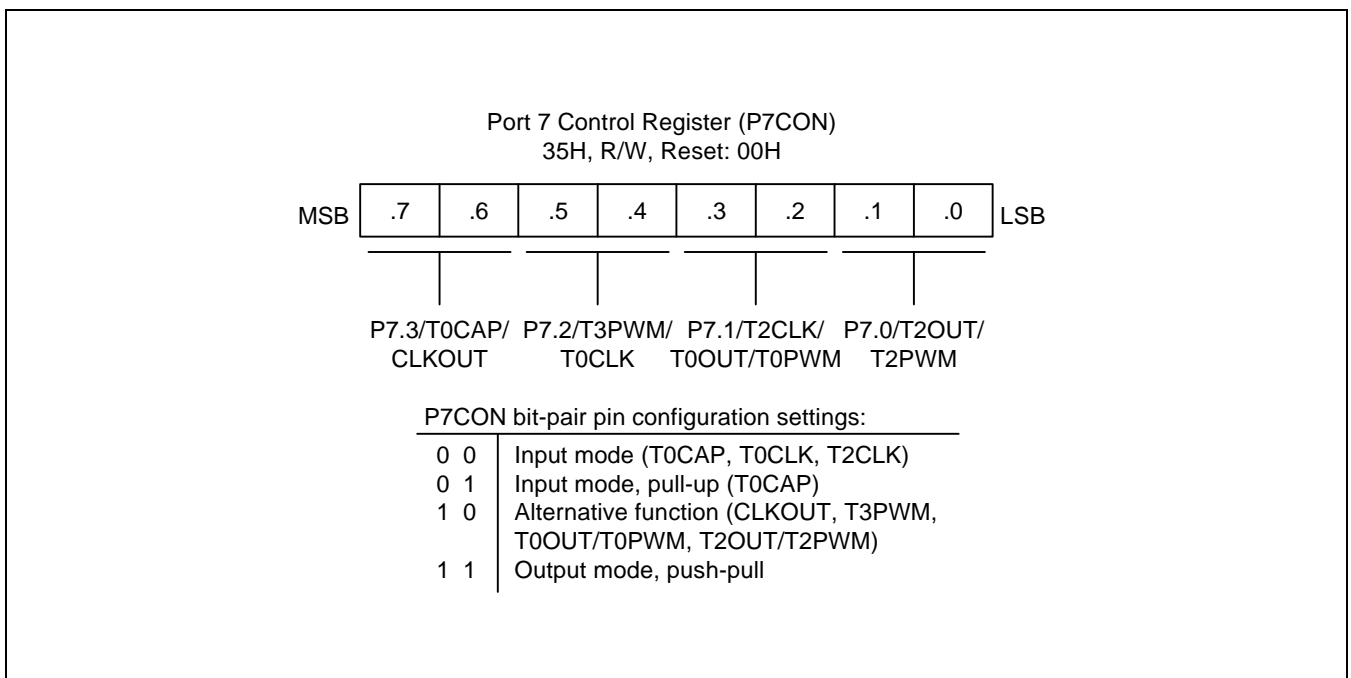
Port 7 Control Register (P7CON)
35H, R/W, Reset: 00H

MSB

| .7 | .6 | .5 | .4 | .3 | .2 | .1 | .0 |
|---|---|---|---|---|---|---|---|

LSB

P7.3/T0CAP/ CLKOUT

P7.2/T3PWM/ T0CLK

P7.1/T2CLK/ T0OUT/T0PWM

P7.0/T2OUT/ T2PWM

P7CON bit-pair pin configuration settings:

| | |
|---|---|
| 0 0 | Input mode (T0CAP, T0CLK, T2CLK) |
| 0 1 | Input mode, pull-up (T0CAP) |
| 1 0 | Alternative function (CLKOUT, T3PWM, T0OUT/T0PWM, T2OUT/T2PWM) |
| 1 1 | Output mode, push-pull |